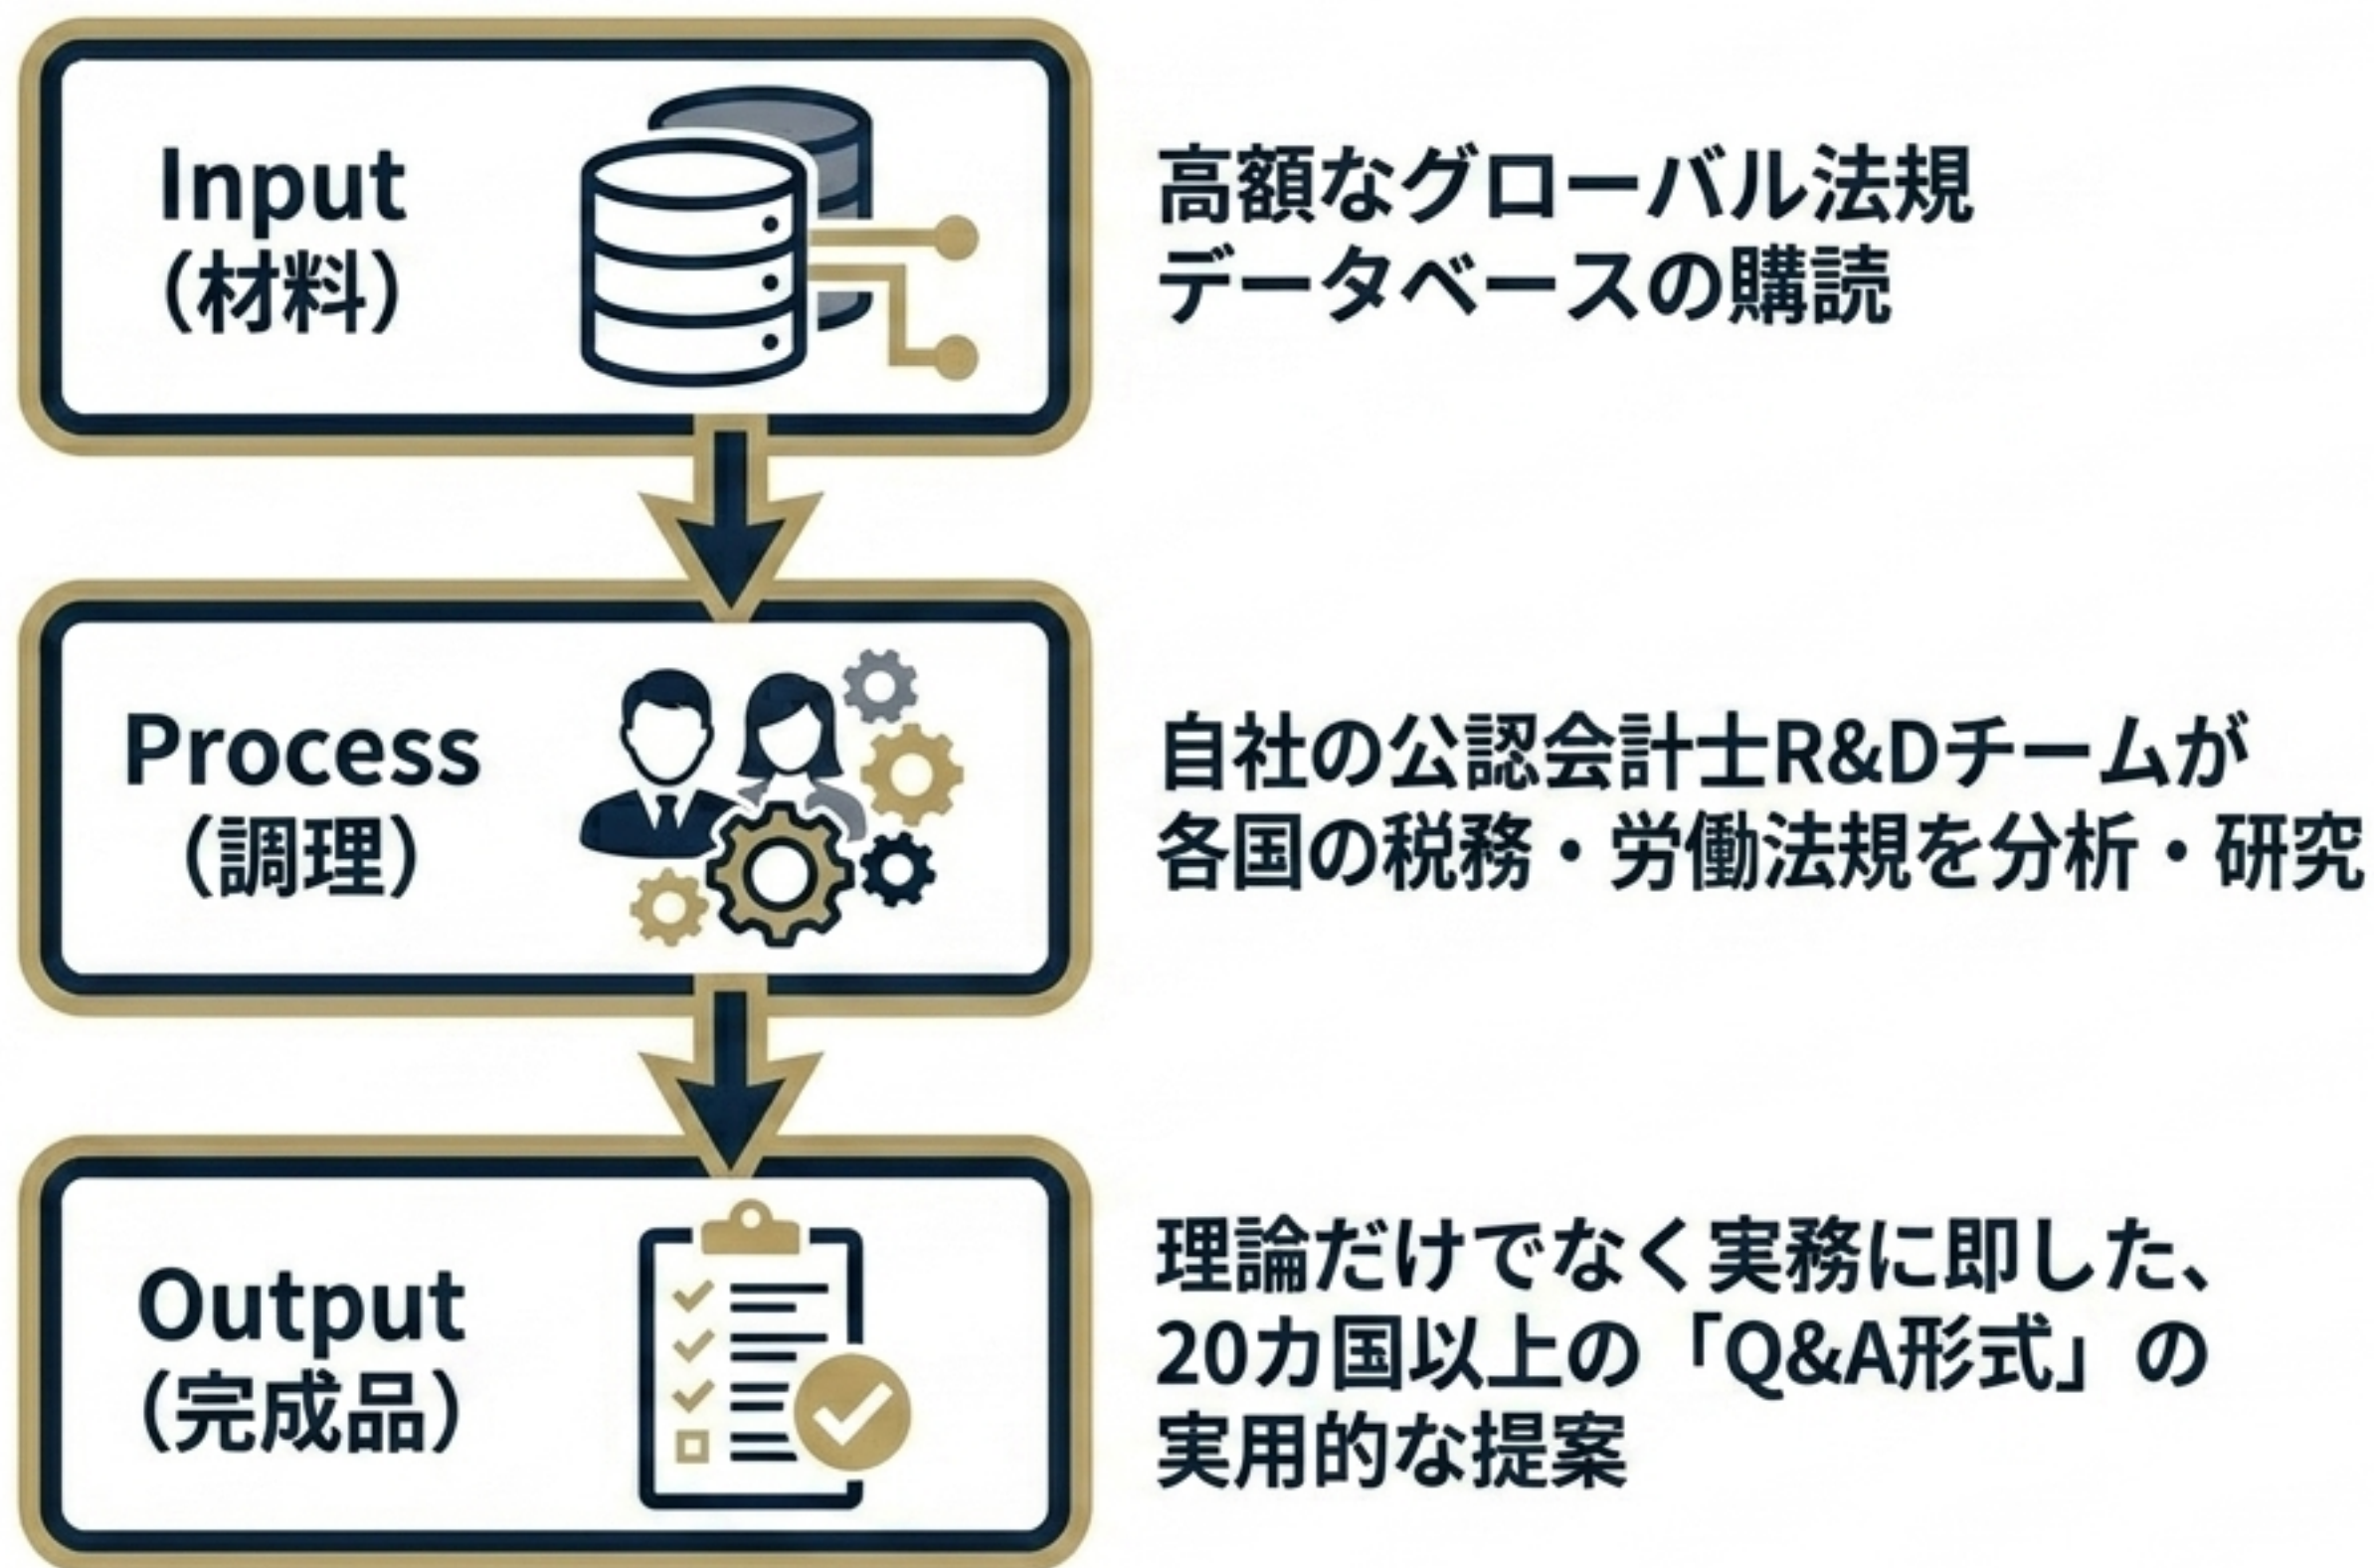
Input
（材料）

高額なグローバル法規データベースの購読

Process
（調理）

自社の公認会計士R&Dチームが各国の税務・労働法規を分析・研究

Output
（完成品）

理論だけでなく実務に即した、20カ国以上の「Q&A形式」の実用的な提案